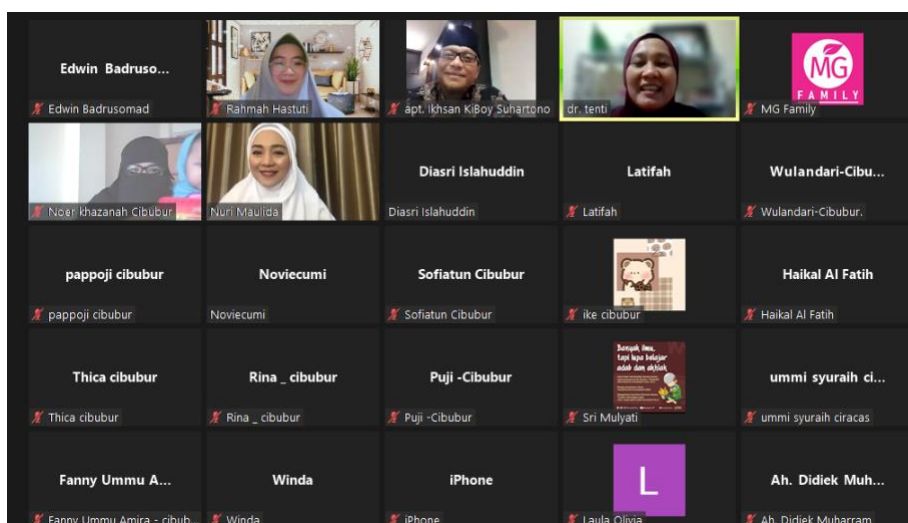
Edwin Badruso...
Edwin Badrusomad

Rahmah Hastuti

apt. Ikhsan KiBoy Suhartono

dr. tenti

MG FAMILY
MG Family

Noer khazanah Cibubur

Nuri Maulida

Diasri Islahuddin
Diasri Islahuddin

Latifah
Latifah

Wulandari-Cibu...
Wulandari-Cibubur.

pappoji cibubur
pappoji cibubur

Noviecumi
Noviecumi

Sofiatun Cibubur
Sofiatun Cibubur

ike cibubur

Haikal Al Fatih
Haikal Al Fatih

Thica cibubur
Thica cibubur

Rina _ cibubur
Rina _ cibubur

Puji -Cibubur
Puji -Cibubur

Banyak ilmu, tapi lupa belajar adab dan akhlak
Sri Mulyati

ummi syuraih ci...
ummi syuraih ciracas

Fanny Ummu A...
Fanny Ummu Amira - cibub...

Winda
Winda

iPhone
iPhone

L
Laula Olivia

Ah. Didiek Muh...
Ah. Didiek Muharram